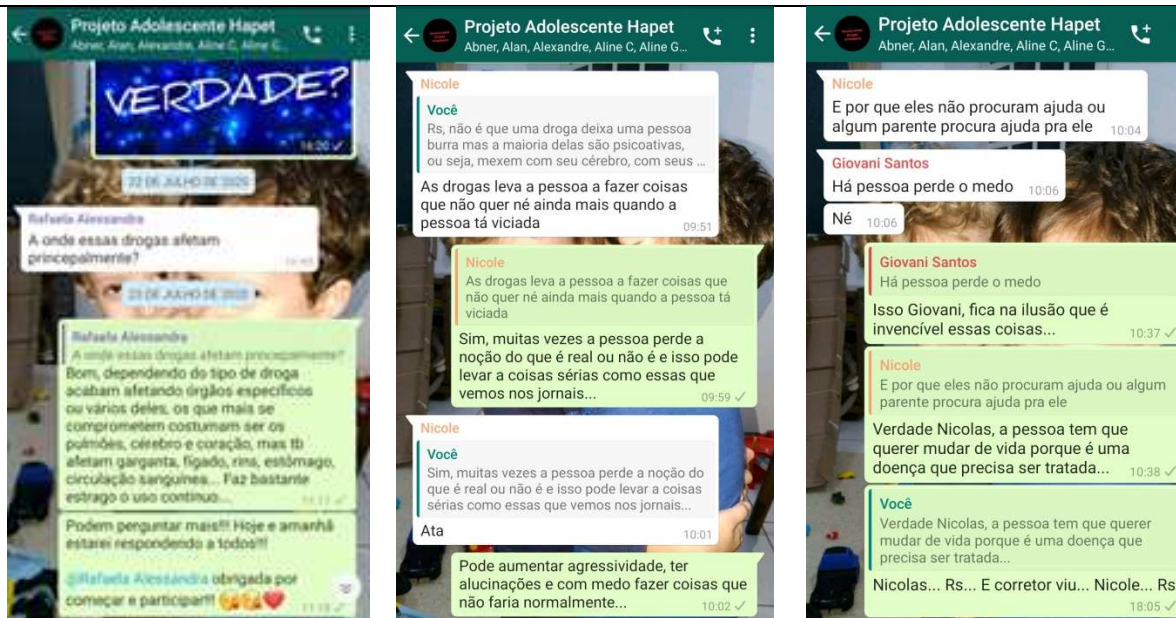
Projeto Adolescente Hapet
Abner, Alan, Alexandre, Aline C, Aline G...

VERDADE?
14:20

22 DE JULHO DE 2020

Rafaela Alessandra
A onde essas drogas afetam principalmente?
14:45

23 DE JULHO DE 2020

Rafaela Alessandra
A onde essas drogas afetam principalmente?
Bom, dependendo do tipo de droga acabam afetando órgãos específicos ou vários deles, os que mais se comprometem costumam ser os pulmões, cérebro e coração, mas tb afetam garganta, fígado, rins, estômago, circulação sanguínea... Faz bastante estrago o uso contínuo...
11:13

Podem perguntar mais!!! Hoje e amanhã estarei respondendo a todos!!!

@Rafaela Alessandra obrigada por começar e participar!!!
11:18

Projeto Adolescente Hapet
Abner, Alan, Alexandre, Aline C, Aline G...

Nicole
Você
Rs, não é que uma droga deixa uma pessoa burra mas a maioria delas são psicoativas, ou seja, mexem com seu cérebro, com seus ...
As drogas leva a pessoa a fazer coisas que não quer né ainda mais quando a pessoa tá viciada
09:51

Nicole
As drogas leva a pessoa a fazer coisas que não quer né ainda mais quando a pessoa tá viciada
Sim, muitas vezes a pessoa perde a noção do que é real ou não é e isso pode levar a coisas sérias como essas que vemos nos jornais...
09:59

Nicole
Você
Sim, muitas vezes a pessoa perde a noção do que é real ou não é e isso pode levar a coisas sérias como essas que vemos nos jornais...
Ata
10:01

Pode aumentar agressividade, ter alucinações e com medo fazer coisas que não faria normalmente...
10:02

Projeto Adolescente Hapet
Abner, Alan, Alexandre, Aline C, Aline G...

Nicole
E por que eles não procuram ajuda ou algum parente procura ajuda pra ele
10:04

Giovani Santos
Há pessoa perde o medo
10:06

Né
10:06

Giovani Santos
Há pessoa perde o medo
Isso Giovani, fica na ilusão que é invencível essas coisas...
10:37

Nicole
E por que eles não procuram ajuda ou algum parente procura ajuda pra ele
Verdade Nicolas, a pessoa tem que querer mudar de vida porque é uma doença que precisa ser tratada...
10:38

Você
Verdade Nicolas, a pessoa tem que querer mudar de vida porque é uma doença que precisa ser tratada...
Nicolas... Rs... E corretor viu... Nicole... Rs
18:05